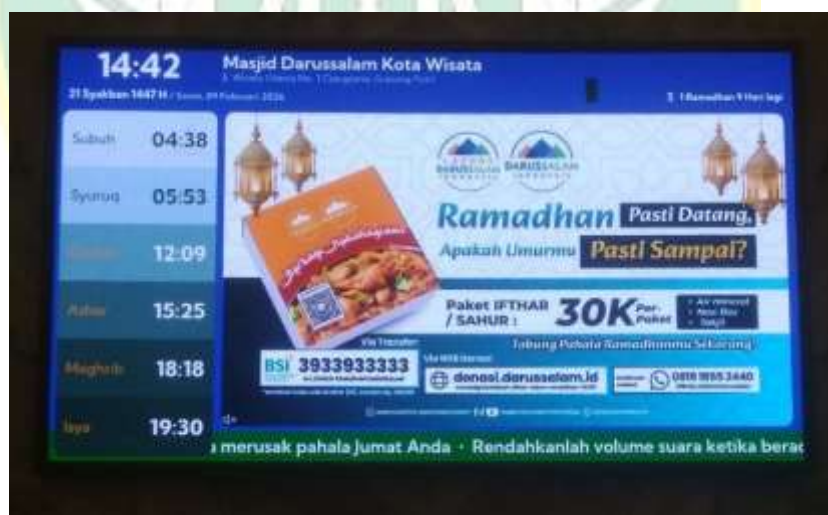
14:42
21 Syakban 1447 H / Senin, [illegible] Februari 2026

Masjid Darussalam Kota Wisata
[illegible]

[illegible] Ramadhan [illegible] Hari lagi

| | |
|---|---|
| Subuh | 04:38 |
| Syuruq | 05:53 |
| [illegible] | 12:09 |
| Ashar | 15:25 |
| Maghrib | 18:18 |
| Isya | 19:30 |

DARUSSALAM

Ramadhan Pasti Datang,
Apakah Umurmu Pasti Sampai?

Paket IFTHAR / SAHUR : 30K Per Paket
• Air mineral
• Nasi Box
• Takjil

Tabung Pahala Ramadhanmu Sekarang!

Via Transfer
BSI 3933933333

Via Web Donasi
donasi.darussalam.id

0818 1855 3440

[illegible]

merusak pahala Jumat Anda • Rendahkanlah volume suara ketika berac